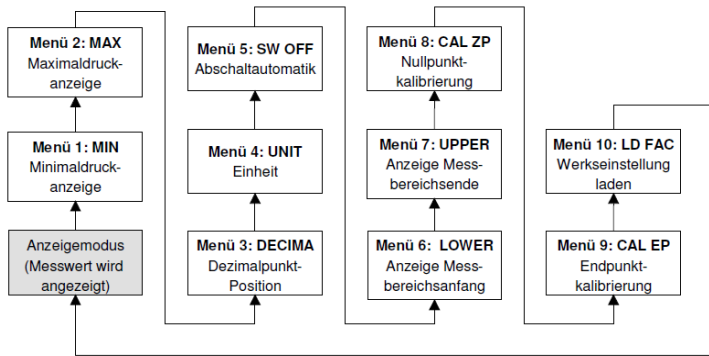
Menü 2: MAX
Maximaldruckanzeige

Menü 1: MIN
Minimaldruckanzeige

Anzeigemodus (Messwert wird angezeigt)

Menü 5: SW OFF
Abschaltautomatik

Menü 4: UNIT
Einheit

Menü 3: DECIMA
Dezimalpunkt-Position

Menü 8: CAL ZP
Nullpunktkalibrierung

Menü 7: UPPER
Anzeige Messbereichsende

Menü 6: LOWER
Anzeige Messbereichsanfang

Menü 10: LD FAC
Werkseinstellung laden

Menü 9: CAL EP
Endpunktkalibrierung